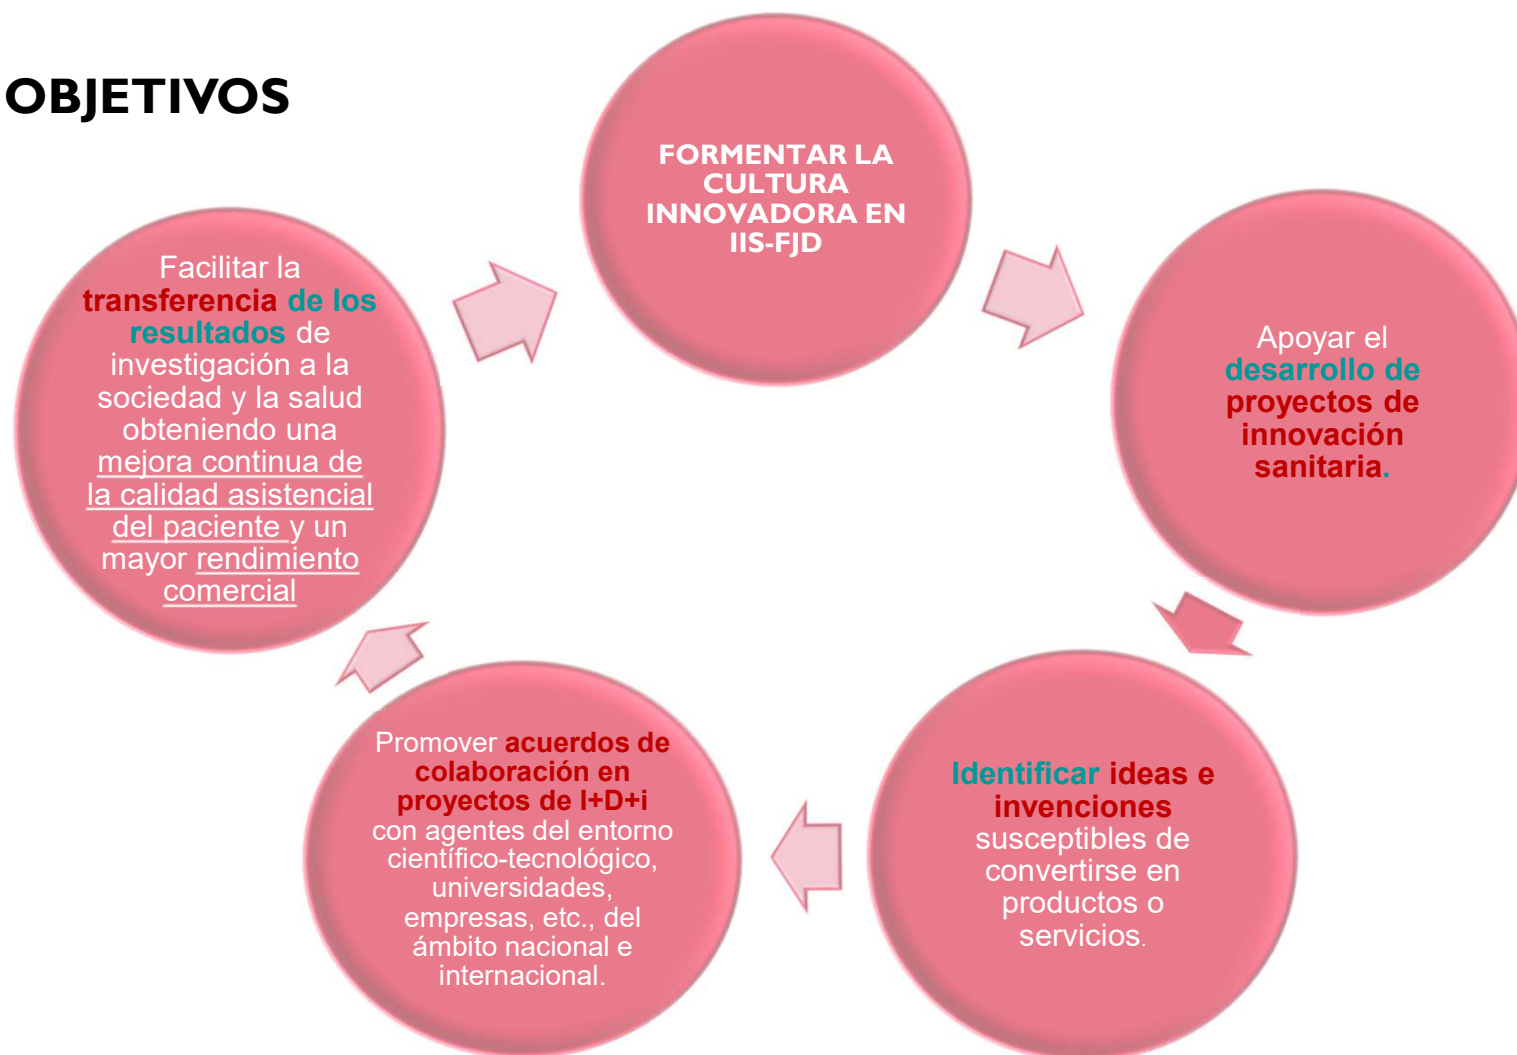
OBJETIVOS

FORMENTAR LA CULTURA INNOVADORA EN IIS-FJD

Apoyar el desarrollo de proyectos de innovación sanitaria.

Identificar ideas e invenciones susceptibles de convertirse en productos o servicios.

Promover acuerdos de colaboración en proyectos de I+D+i con agentes del entorno científico-tecnológico, universidades, empresas, etc., del ámbito nacional e internacional.

Facilitar la transferencia de los resultados de investigación a la sociedad y la salud obteniendo una mejora continua de la calidad asistencial del paciente y un mayor rendimiento comercial